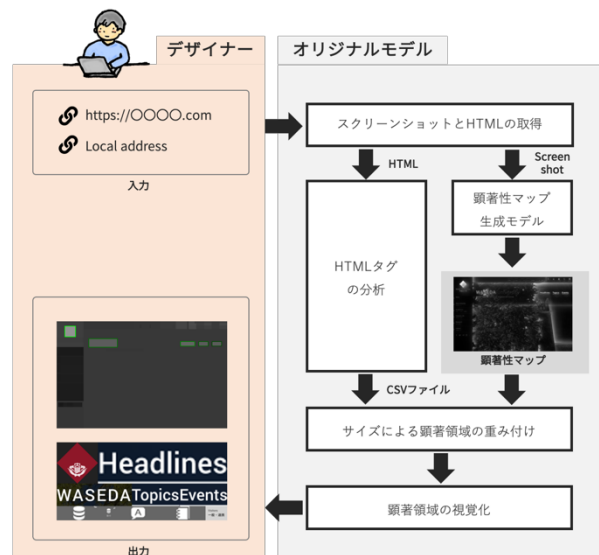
デザイナー

オリジナルモデル

https://OOOO.com

Local address

入力

スクリーンショットとHTMLの取得

HTML

Screen shot

HTMLタグの分析

顕著性マップ生成モデル

顕著性マップ

CSVファイル

サイズによる顕著領域の重み付け

Headlines

WASEDA Topics Events

顕著領域の視覚化

出力